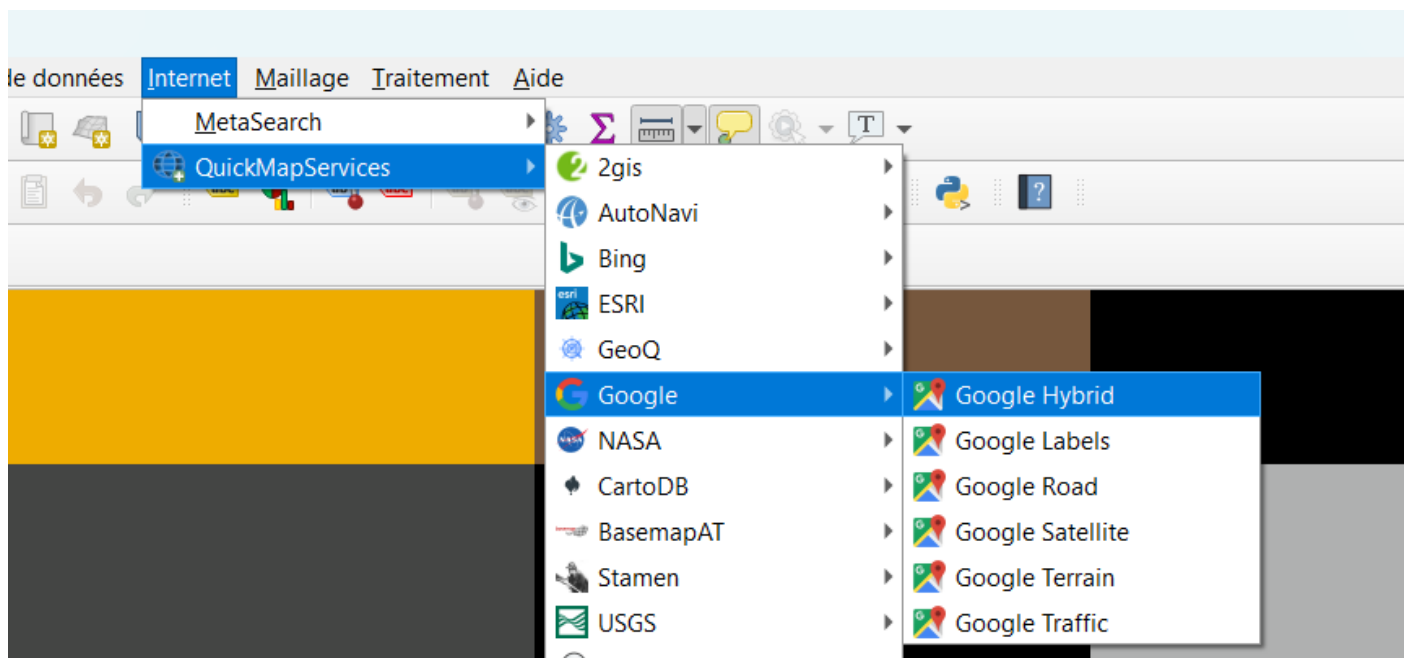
le données Internet Maillage Traitement Aide

MetaSearch
QuickMapServices

2gis
AutoNavi
Bing
ESRI
GeoQ
Google
NASA
CartoDB
BasemapAT
Stamen
USGS

Google Hybrid
Google Labels
Google Road
Google Satellite
Google Terrain
Google Traffic